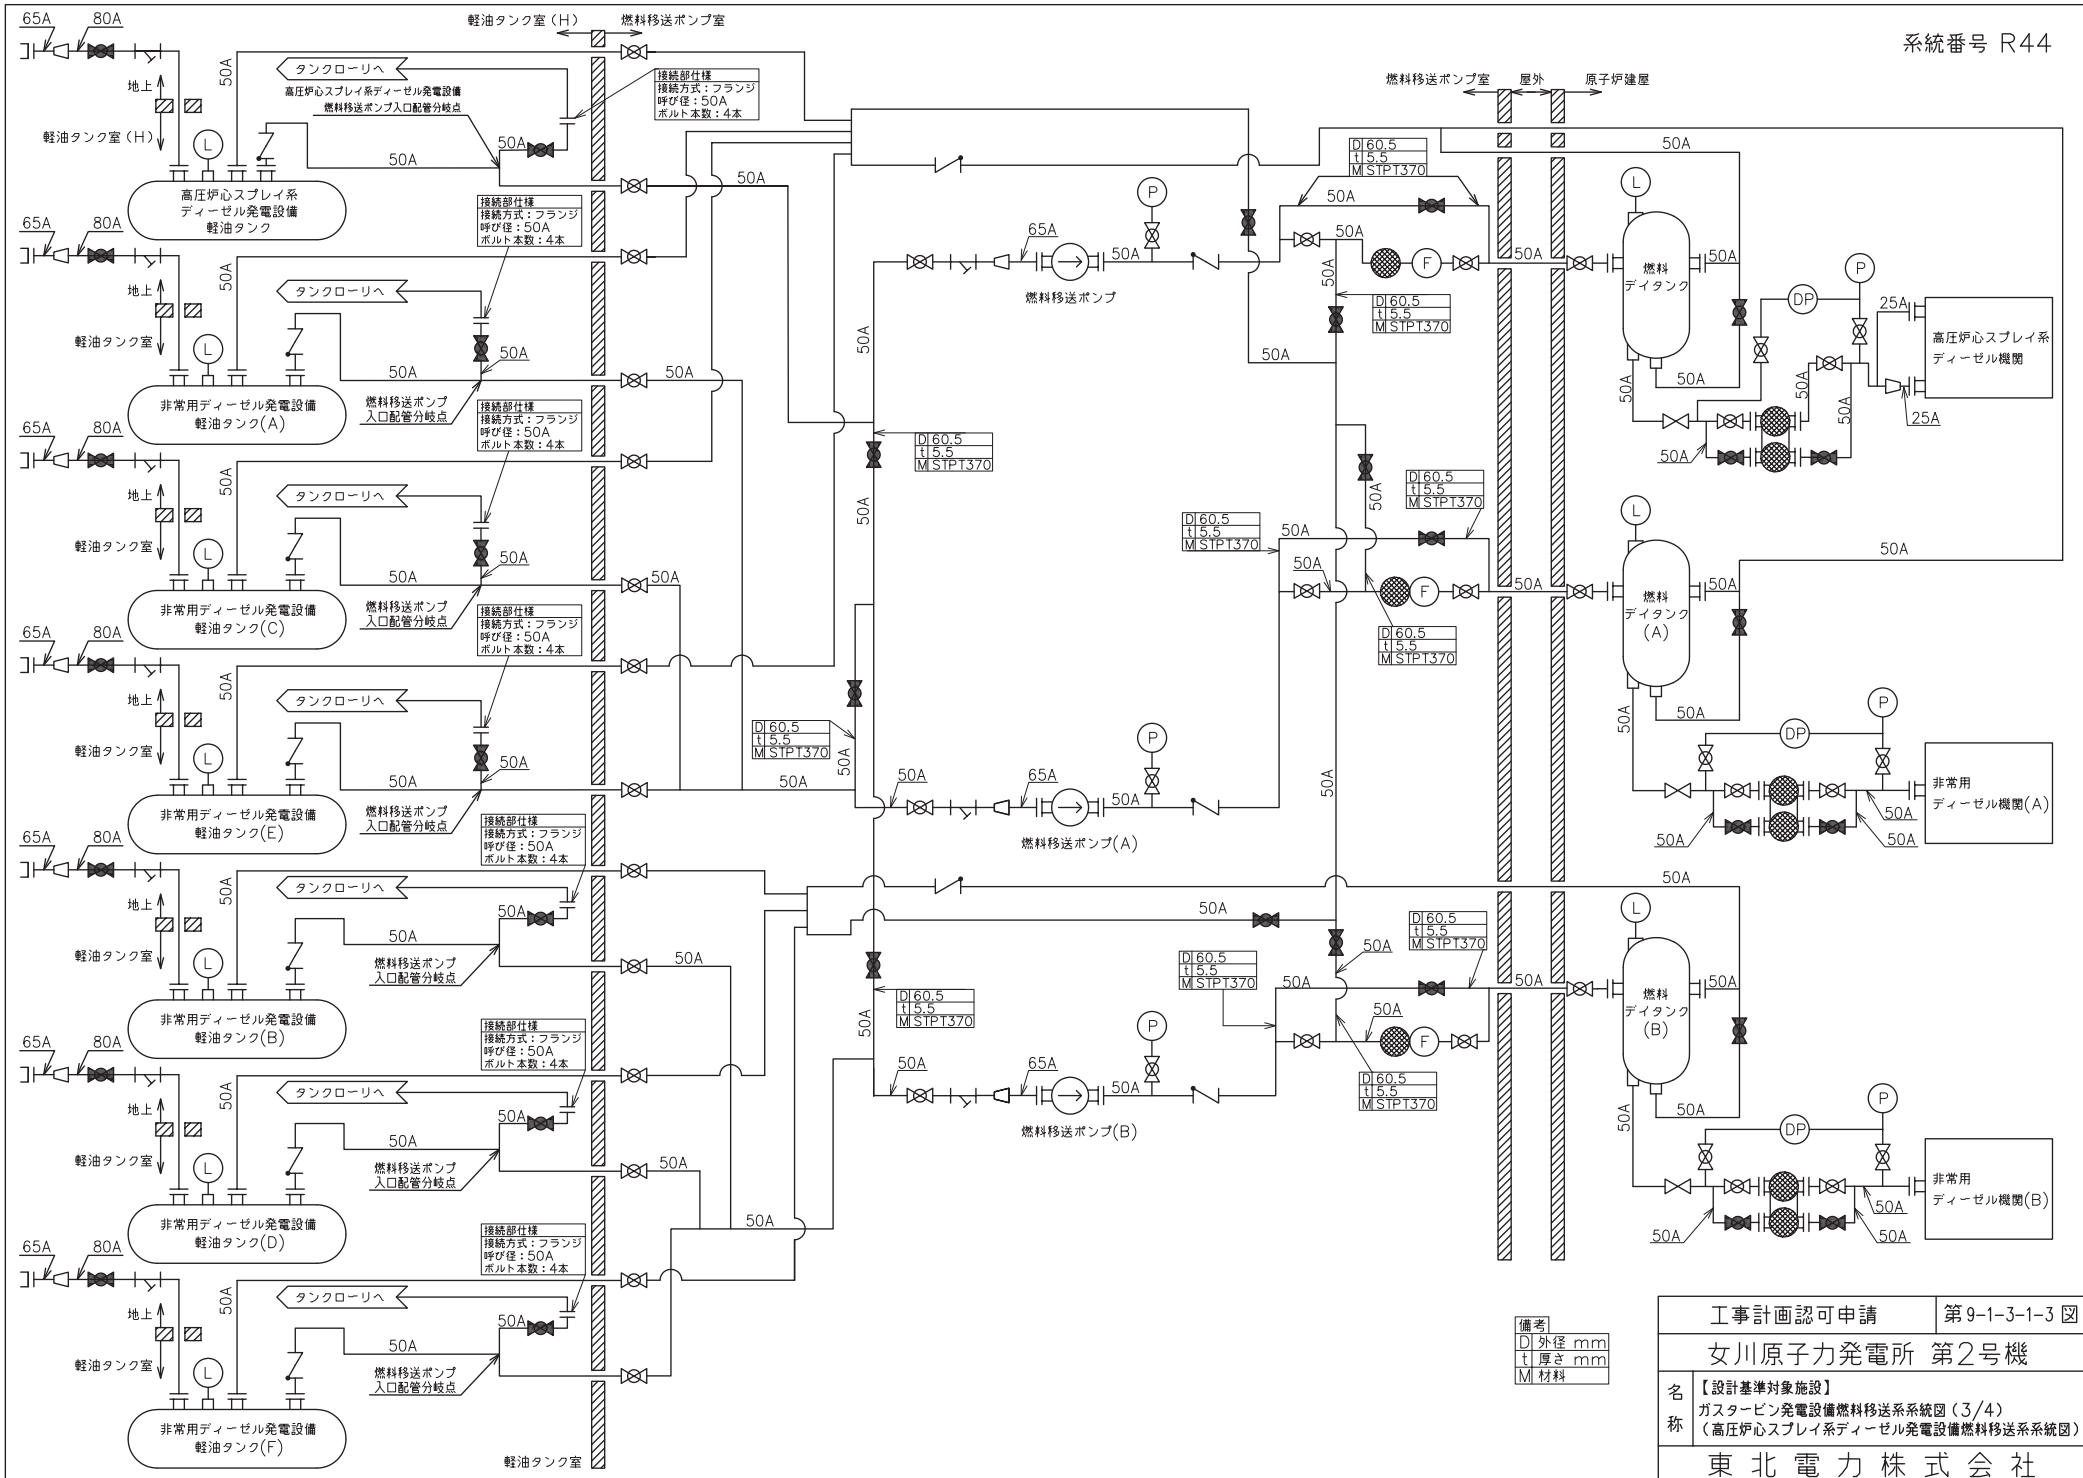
系統番号 R44

軽油タンク室（H）　燃料移送ポンプ室

65A　80A
地上
軽油タンク室（H）
50A
タンクローリへ
高圧炉心スプレイ系ディーゼル発電設備燃料移送ポンプ入口配管分岐点
接続部仕様
接続方式：フランジ
呼び径：50A
ボルト本数：4本
50A
50A
高圧炉心スプレイ系
ディーゼル発電設備
軽油タンク

65A　80A
地上
軽油タンク室
50A
タンクローリへ
接続部仕様
接続方式：フランジ
呼び径：50A
ボルト本数：4本
50A
50A
燃料移送ポンプ入口配管分岐点
非常用ディーゼル発電設備
軽油タンク(A)

65A　80A
地上
軽油タンク室
50A
タンクローリへ
接続部仕様
接続方式：フランジ
呼び径：50A
ボルト本数：4本
50A
50A
燃料移送ポンプ入口配管分岐点
非常用ディーゼル発電設備
軽油タンク(C)

65A　80A
地上
軽油タンク室
50A
タンクローリへ
50A
50A
燃料移送ポンプ入口配管分岐点
非常用ディーゼル発電設備
軽油タンク(E)

65A　80A
地上
軽油タンク室
50A
タンクローリへ
接続部仕様
接続方式：フランジ
呼び径：50A
ボルト本数：4本
50A
50A
燃料移送ポンプ入口配管分岐点
非常用ディーゼル発電設備
軽油タンク(B)

65A　80A
地上
軽油タンク室
50A
タンクローリへ
接続部仕様
接続方式：フランジ
呼び径：50A
ボルト本数：4本
50A
50A
燃料移送ポンプ入口配管分岐点
非常用ディーゼル発電設備
軽油タンク(D)

65A　80A
地上
軽油タンク室
50A
タンクローリへ
接続部仕様
接続方式：フランジ
呼び径：50A
ボルト本数：4本
50A
50A
燃料移送ポンプ入口配管分岐点
非常用ディーゼル発電設備
軽油タンク(F)

軽油タンク室

50A　50A　50A　50A　50A　50A　50A

燃料移送ポンプ
65A　50A
P
燃料移送ポンプ(A)
65A　50A　50A
燃料移送ポンプ(B)
65A　50A　50A

D 60.5
t 5.5
M STPT370

燃料移送ポンプ室　屋外　原子炉建屋

50A　50A　50A　50A　50A　50A

燃料
デイタンク
燃料
デイタンク
(A)
燃料
デイタンク
(B)
L　P　DP　F

25A
高圧炉心スプレイ系
ディーゼル機関
25A

非常用
ディーゼル機関(A)

非常用
ディーゼル機関(B)

備考
D 外径 mm
t 厚さ mm
M 材料

| 工事計画認可申請 | 第9-1-3-1-3 図 |
|---|---|
| 女川原子力発電所 第2号機 | |
| 名称 | 【設計基準対象施設】ガスタービン発電設備燃料移送系系統図（3/4）（高圧炉心スプレイ系ディーゼル発電設備燃料移送系系統図） |
| 東北電力株式会社 | |